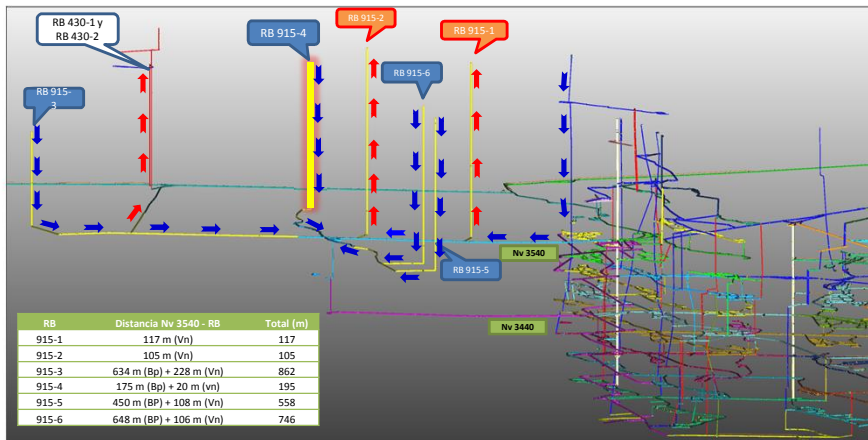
RB 430-1 y RB 430-2

RB 915-4

RB 915-2

RB 915-1

RB 915-6

RB 915-3

RB 915-5

Nv 3540

Nv 3440

| RB | Distancia Nv 3540 - RB | Total (m) |
|---|---|---|
| 915-1 | 117 m (Vn) | 117 |
| 915-2 | 105 m (Vn) | 105 |
| 915-3 | 634 m (Bp) + 228 m (Vn) | 862 |
| 915-4 | 175 m (Bp) + 20 m (Vn) | 195 |
| 915-5 | 450 m (BP) + 108 m (Vn) | 558 |
| 915-6 | 648 m (BP) + 106 m (Vn) | 746 |